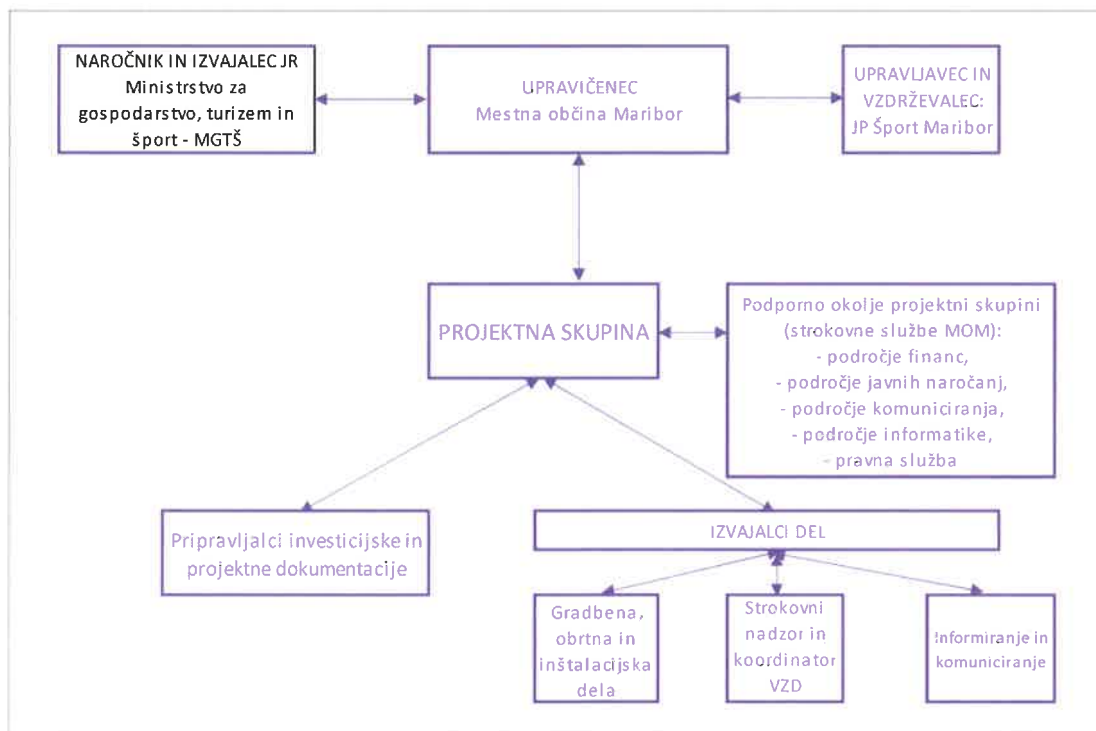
NAROČNIK IN IZVAJALEC JR
Ministrstvo za gospodarstvo, turizem in šport - MGTŠ

UPRAVIČENEC
Mestna občina Maribor

UPRAVLJAVEC IN VZDRŽEVALEC:
JP Šport Maribor

PROJEKTNA SKUPINA

Podporno okolje projektni skupini (strokovne službe MOM):
- področje financ,
- področje javnih naročanj,
- področje komuniciranja,
- področje informatike,
- pravna služba

Pripravljalci investicijske in projektne dokumentacije

IZVAJALCI DEL

Gradbena, obrtna in inštalacijska dela

Strokovni nadzor in koordinator VZD

Informiranje in komuniciranje